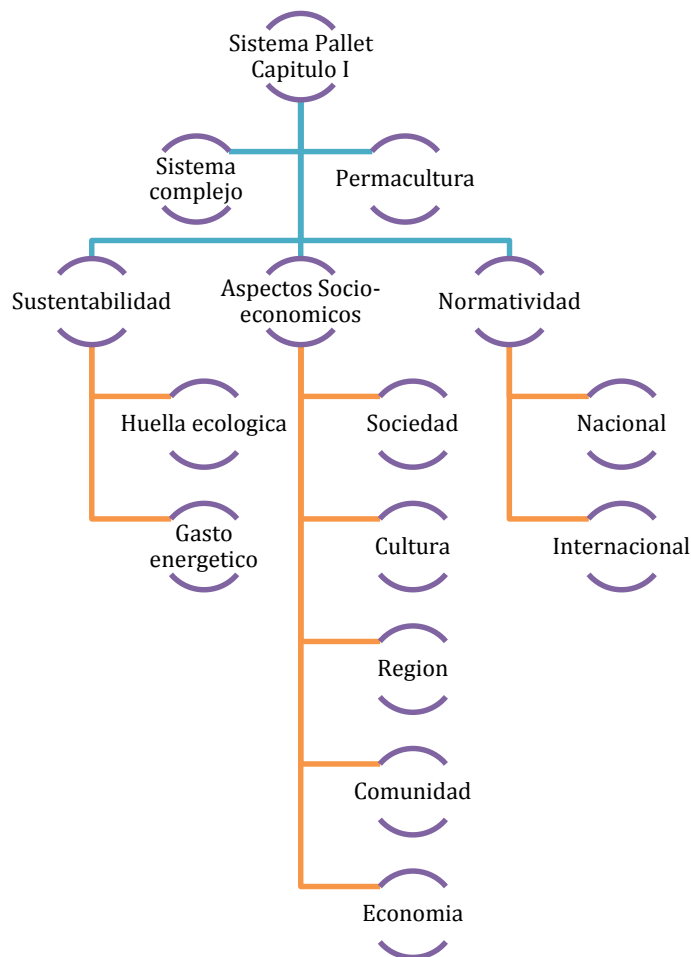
Sistema Pallet
Capitulo I

Sistema complejo

Permacultura

Sustentabilidad

Aspectos Socio-economicos

Normatividad

Huella ecologica

Gasto energetico

Sociedad

Cultura

Region

Comunidad

Economia

Nacional

Internacional